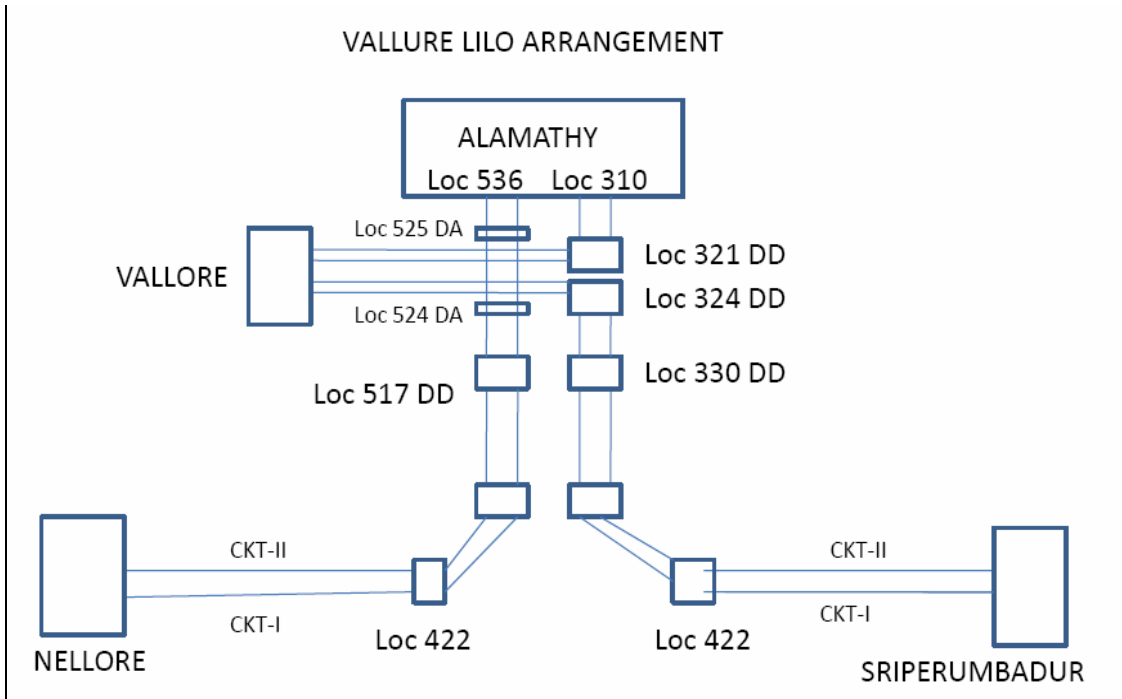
VALLURE LILO ARRANGEMENT

ALAMATHY

Loc 536 Loc 310

Loc 525 DA

Loc 321 DD

VALLORE

Loc 324 DD

Loc 524 DA

Loc 330 DD

Loc 517 DD

CKT-II

CKT-II

CKT-I

CKT-I

Loc 422

Loc 422

NELLORE

SRIPERUMBADUR